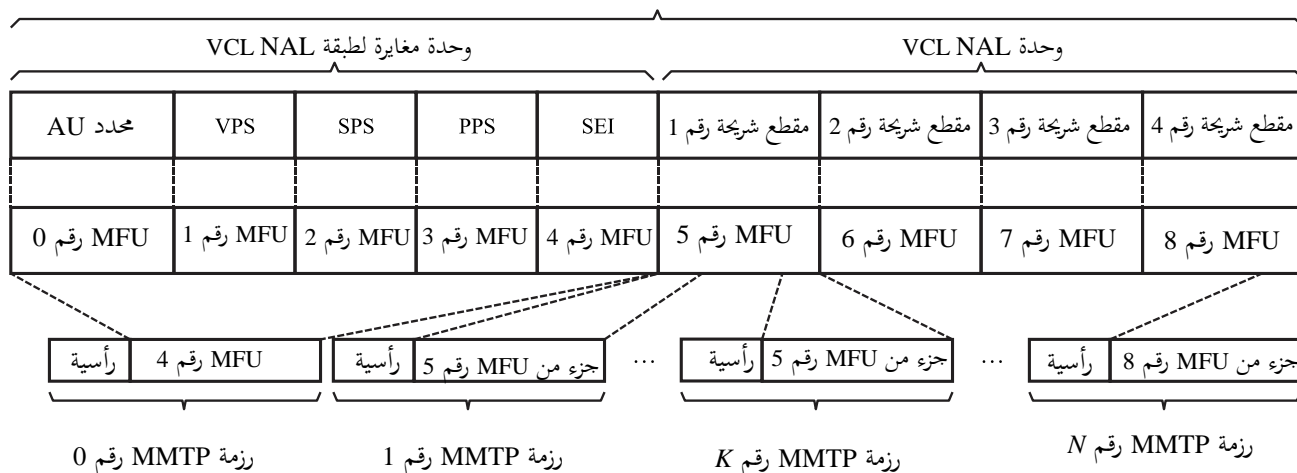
وحدة مغايرة لطبقة VCL NAL

وحدة VCL NAL

| محدد AU | VPS | SPS | PPS | SEI | مقطع شريحة رقم 1 | مقطع شريحة رقم 2 | مقطع شريحة رقم 3 | مقطع شريحة رقم 4 |
|---|---|---|---|---|---|---|---|---|
| | | | | | | | | |
| MFU رقم 0 | MFU رقم 1 | MFU رقم 2 | MFU رقم 3 | MFU رقم 4 | MFU رقم 5 | MFU رقم 6 | MFU رقم 7 | MFU رقم 8 |

رأسية | MFU رقم 4

رأسية | جزء من MFU رقم 5

...

رأسية | جزء من MFU رقم 5

...

رأسية | جزء من MFU رقم 8

رزمة MMTP رقم 0

رزمة MMTP رقم 1

رزمة MMTP رقم $K$

رزمة MMTP رقم $N$